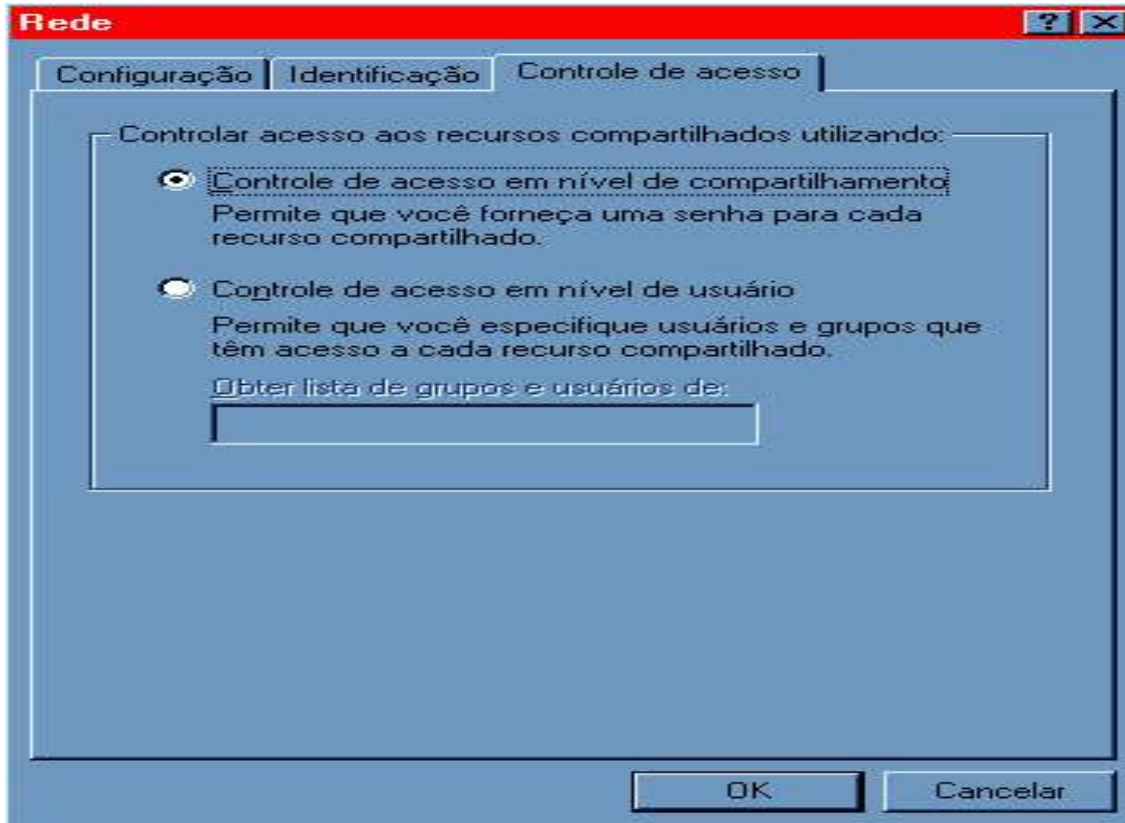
Rede

?

Configuração | Identificação | Controle de acesso

Controlar acesso aos recursos compartilhados utilizando:

Controle de acesso em nível de compartilhamento

Permite que você forneça uma senha para cada recurso compartilhado.

Controle de acesso em nível de usuário

Permite que você especifique usuários e grupos que têm acesso a cada recurso compartilhado.

Obter lista de grupos e usuários de:

OK

Cancelar